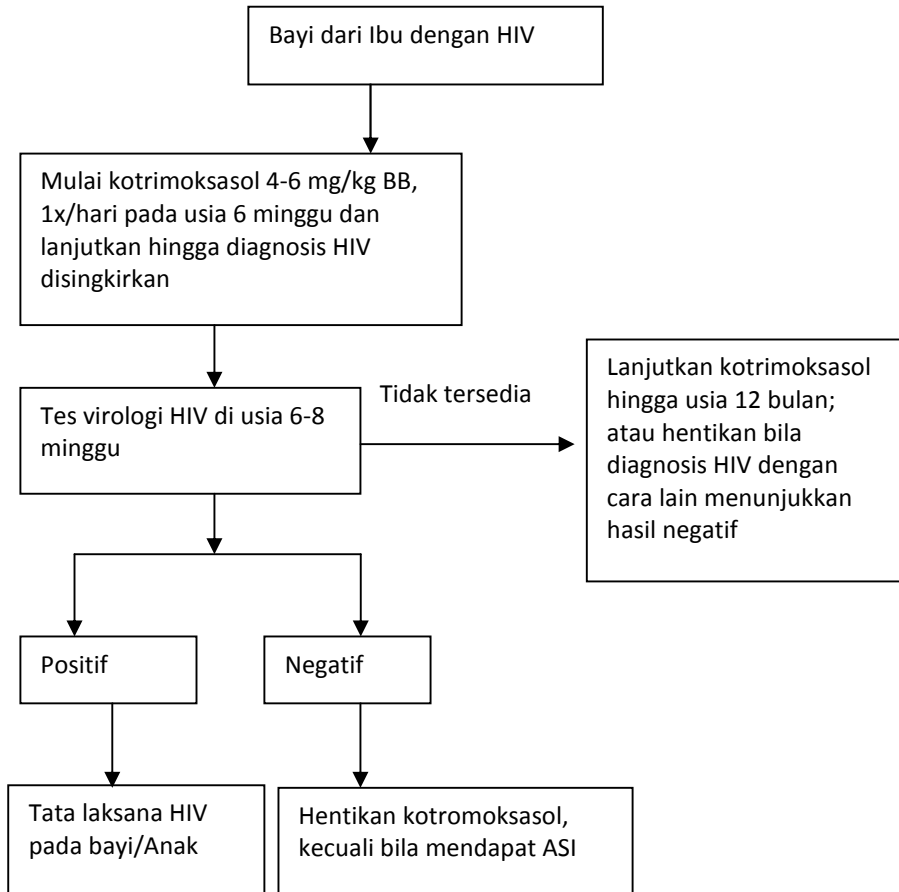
Bayi dari Ibu dengan HIV

Mulai kotrimoksasol 4-6 mg/kg BB, 1x/hari pada usia 6 minggu dan lanjutkan hingga diagnosis HIV disingkirkan

Tes virologi HIV di usia 6-8 minggu

Tidak tersedia

Lanjutkan kotrimoksasol hingga usia 12 bulan; atau hentikan bila diagnosis HIV dengan cara lain menunjukkan hasil negatif

Positif

Negatif

Tata laksana HIV pada bayi/Anak

Hentikan kotromoksasol, kecuali bila mendapat ASI